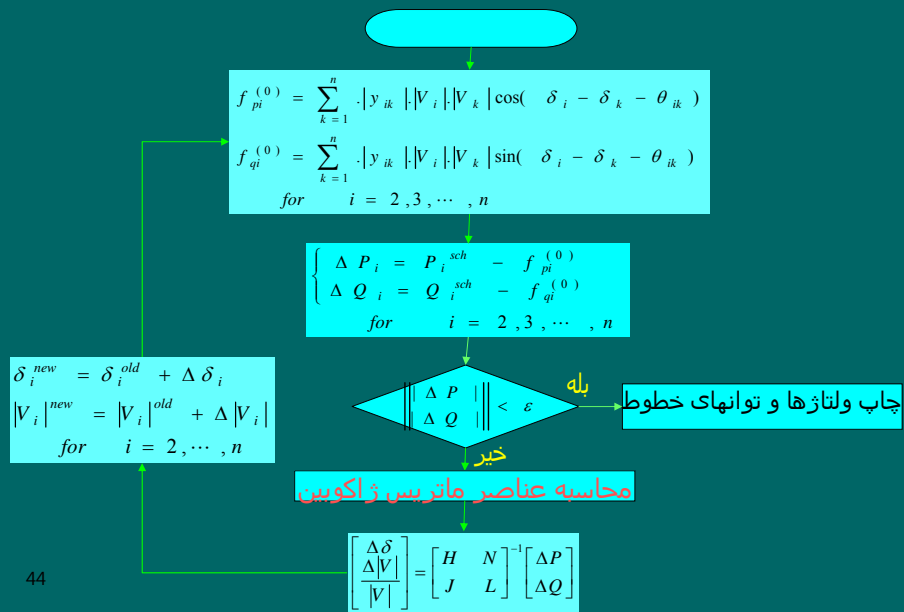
$f_{pi}^{(0)} = \sum_{k=1}^{n} .|y_{ik}|.|V_i|.|V_k|\cos(\delta_i - \delta_k - \theta_{ik})$

$f_{qi}^{(0)} = \sum_{k=1}^{n} .|y_{ik}|.|V_i|.|V_k|\sin(\delta_i - \delta_k - \theta_{ik})$

$for \quad i = 2,3,\cdots,n$

$\begin{cases} \Delta P_i = P_i^{sch} - f_{pi}^{(0)} \\ \Delta Q_i = Q_i^{sch} - f_{qi}^{(0)} \end{cases}$

$for \quad i = 2,3,\cdots,n$

$\delta_i^{new} = \delta_i^{old} + \Delta\delta_i$

$|V_i|^{new} = |V_i|^{old} + \Delta|V_i|$

$for \quad i = 2,\cdots,n$

$\left\| \begin{matrix} \Delta P \\ \Delta Q \end{matrix} \right\| < \varepsilon$

بله

چاپ ولتاژها و توانهای خطوط

خیر

محاسبه عناصر ماتریس ژاکوبین

$\begin{bmatrix} \Delta\delta \\ \frac{\Delta|V|}{|V|} \end{bmatrix} = \begin{bmatrix} H & N \\ J & L \end{bmatrix}^{-1} \begin{bmatrix} \Delta P \\ \Delta Q \end{bmatrix}$

44